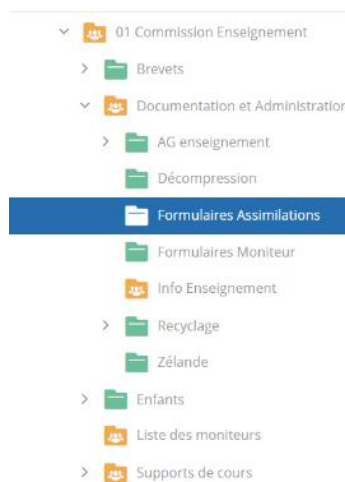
01 Commission Enseignement
Brevets
Documentation et Administratior
AG enseignement
Décompression
Formulaires Assimilations
Formulaires Moniteur
Info Enseignement
Recyclage
Zélande
Enfants
Liste des moniteurs
Supports de cours